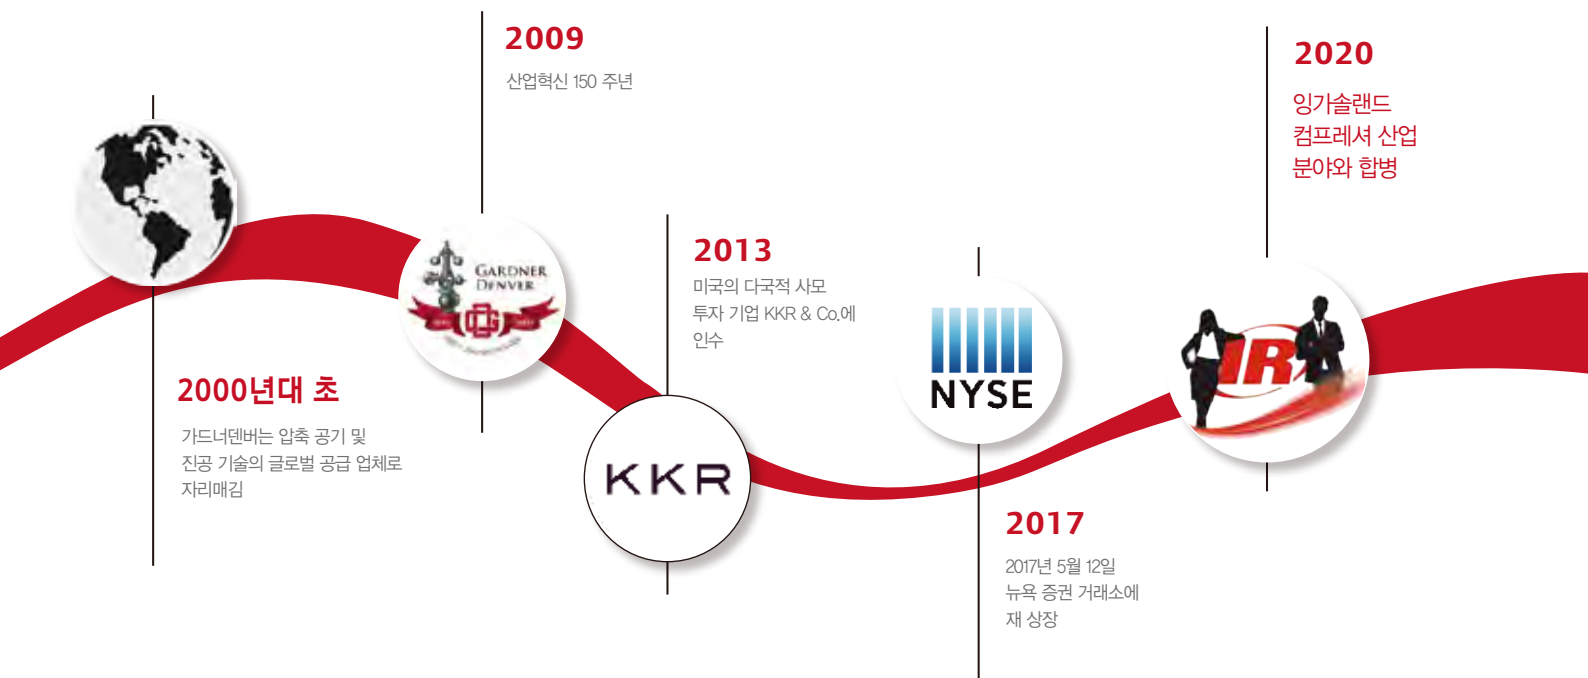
2009

산업혁신 150 주년

2020

잉가솔랜드
컴프레셔 산업
분야와 합병

GARDNER
DENVER

2013

미국의 다국적 사모
투자 기업 KKR & Co.에
인수

NYSE

IR

2000년대 초

가드너덴버는 압축 공기 및
진공 기술의 글로벌 공급 업체로
자리매김

KKR

2017

2017년 5월 12일
뉴욕 증권 거래소에
재 상장